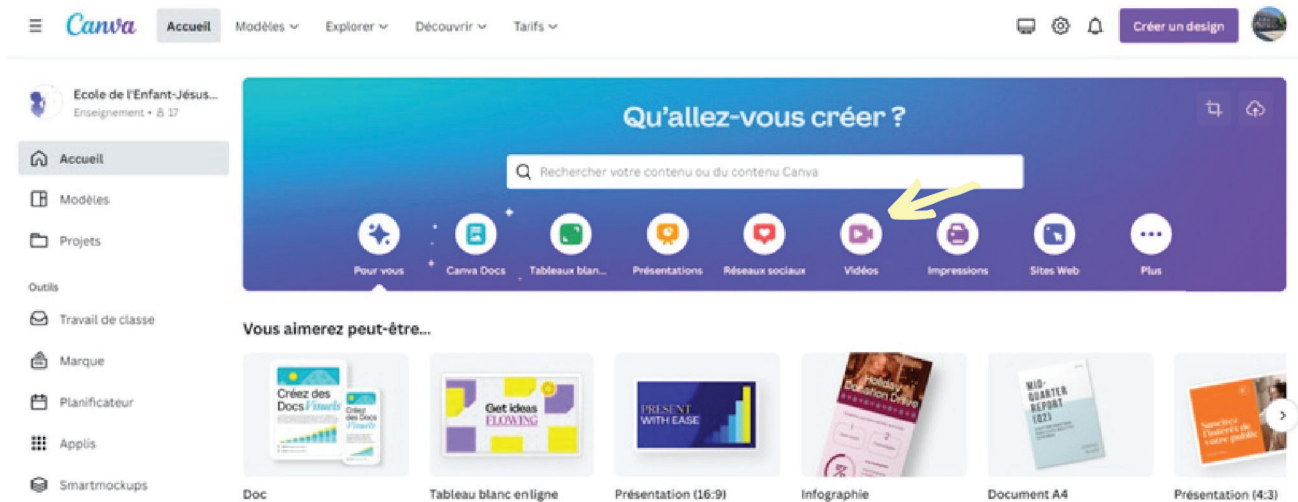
Canva Accueil Modèles Explorer Découvrir Tarifs Créer un design

Ecole de l'Enfant-Jésus...
Enseignement • 17

Accueil
Modèles
Projets
Outils
Travail de classe
Marque
Planificateur
Applis
Smartmockups

Qu'allez-vous créer ?

Rechercher votre contenu ou du contenu Canva

Pour vous
Canva Docs
Tableaux blan...
Présentations
Réseaux sociaux
Vidéos
Impressions
Sites Web
Plus

Vous aimerez peut-être...

Créez des Docs Fluide
Créez des Docs Fluide
Get ideas FLOWING
PRESENT WITH EASE
Holiday Education Drive
MID-QUARTER REPORT 2023
Susciter l'intérêt de votre public

Doc
Tableau blanc en ligne
Présentation (16:9)
Infographie
Document A4
Présentation (4:3)